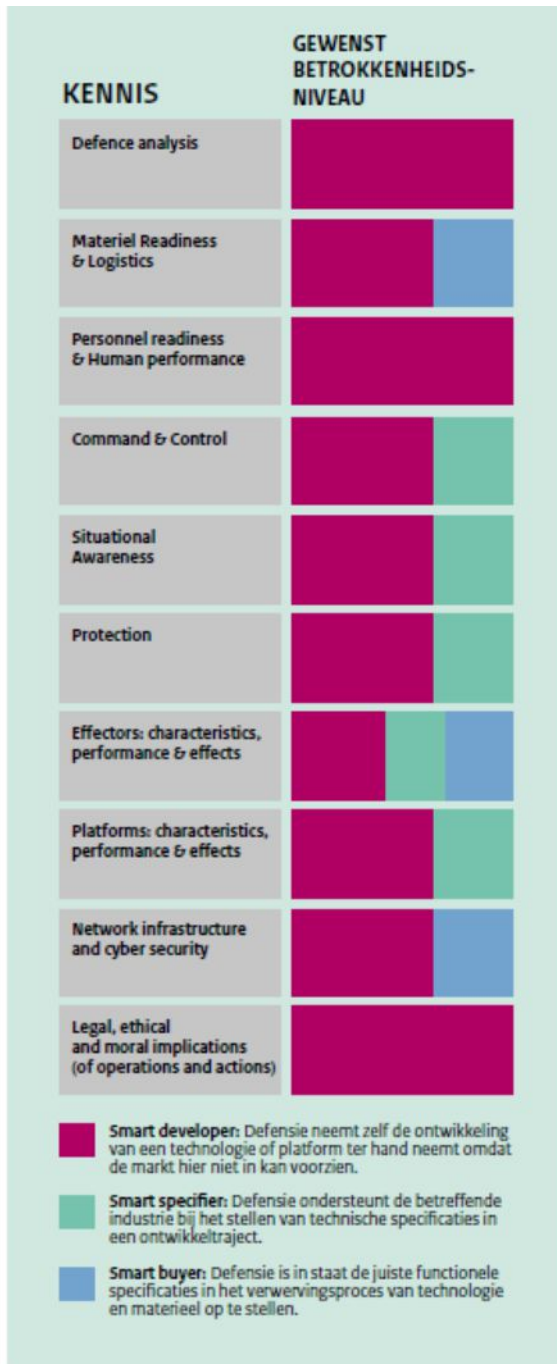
KENNIS

GEWENST BETROKKENHEIDSNIVEAU

Defence analysis

Materiel Readiness & Logistics

Personnel readiness & Human performance

Command & Control

Situational Awareness

Protection

Effectors: characteristics, performance & effects

Platforms: characteristics, performance & effects

Network infrastructure and cyber security

Legal, ethical and moral implications (of operations and actions)

Smart developer: Defensie neemt zelf de ontwikkeling van een technologie of platform ter hand neemt omdat de markt hier niet in kan voorzien.

Smart specifier: Defensie ondersteunt de betreffende industrie bij het stellen van technische specificaties in een ontwikkeltraject.

Smart buyer: Defensie is in staat de juiste functionele specificaties in het verwervingsproces van technologie en materieel op te stellen.